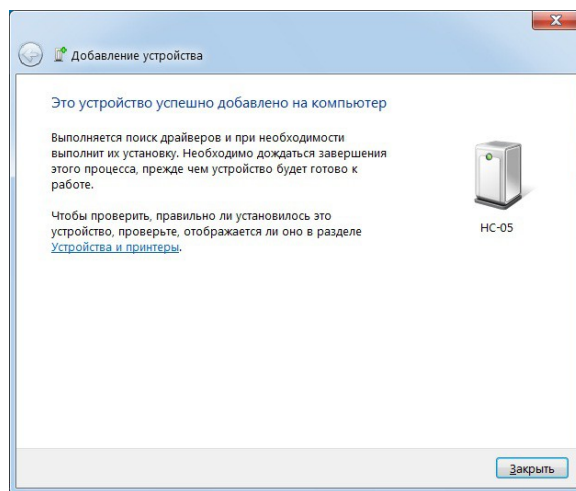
Добавление устройства

Это устройство успешно добавлено на компьютер

Выполняется поиск драйверов и при необходимости выполнит их установку. Необходимо дождаться завершения этого процесса, прежде чем устройство будет готово к работе.

Чтобы проверить, правильно ли установилось это устройство, проверьте, отображается ли оно в разделе Устройства и принтеры.

HC-05

Закрыть